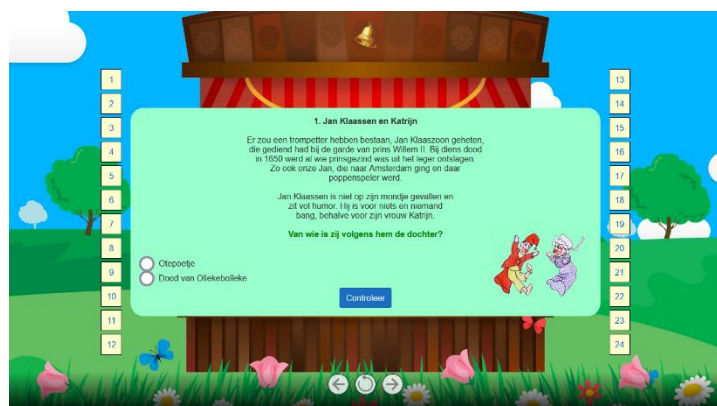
1
2
3
4
5
6
7
8
9
10
11
12

1. Jan Klaassen en Katrijn

Er zou een trompetter hebben bestaan, Jan Klaaszoon geheten, die gediend had bij de garde van prins Willem II. Bij diens dood in 1650 werd al wie prinsgezind was uit het leger ontslagen. Zo ook onze Jan, die naar Amsterdam ging en daar poppenspeler werd.

Jan Klaassen is niet op zijn mondje gevallen en zit vol humor. Hij is voor niets en niemand bang, behalve voor zijn vrouw Katrijn.

Van wie is zij volgens hem de dochter?

Otepoetje
Dood van Ollekebolleke

Controleer

13
14
15
16
17
18
19
20
21
22
23
24